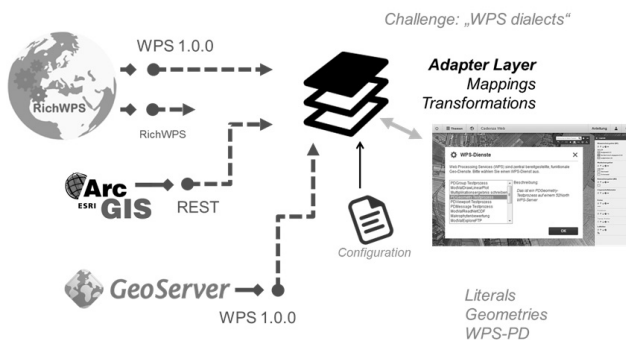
Challenge: „WPS dialects“

WPS 1.0.0

RichWPS

RichWPS

Adapter Layer
Mappings
Transformations

ESRI ArcGIS

REST

WPS-Dienste

Web Processing Services (WPS) sind zentral bereitgestellte, funktionale Geo-Dienste. Bitte wählen Sie einen WPS-Dienst aus:

Beschreibung

OK

Configuration

GeoServer

WPS 1.0.0

Literals
Geometries
WPS-PD